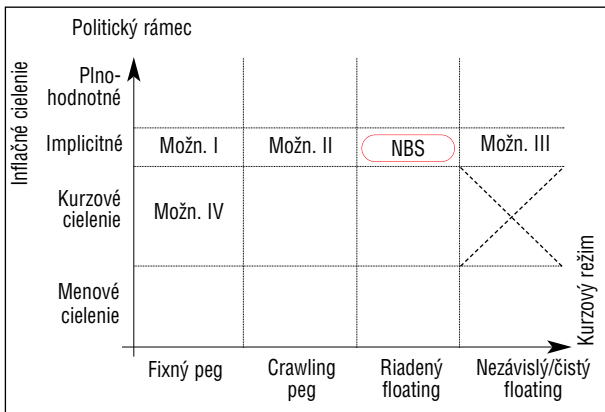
Politický rámec

Inflačné cielenie

Plnohodnotné

Implicitné

Kurzové cielenie

Menové cielenie

Možn. I

Možn. II

NBS

Možn. III

Možn. IV

Kurzový režim

Fixný peg

Crawling peg

Riadený floating

Nezávislý/čistý floating